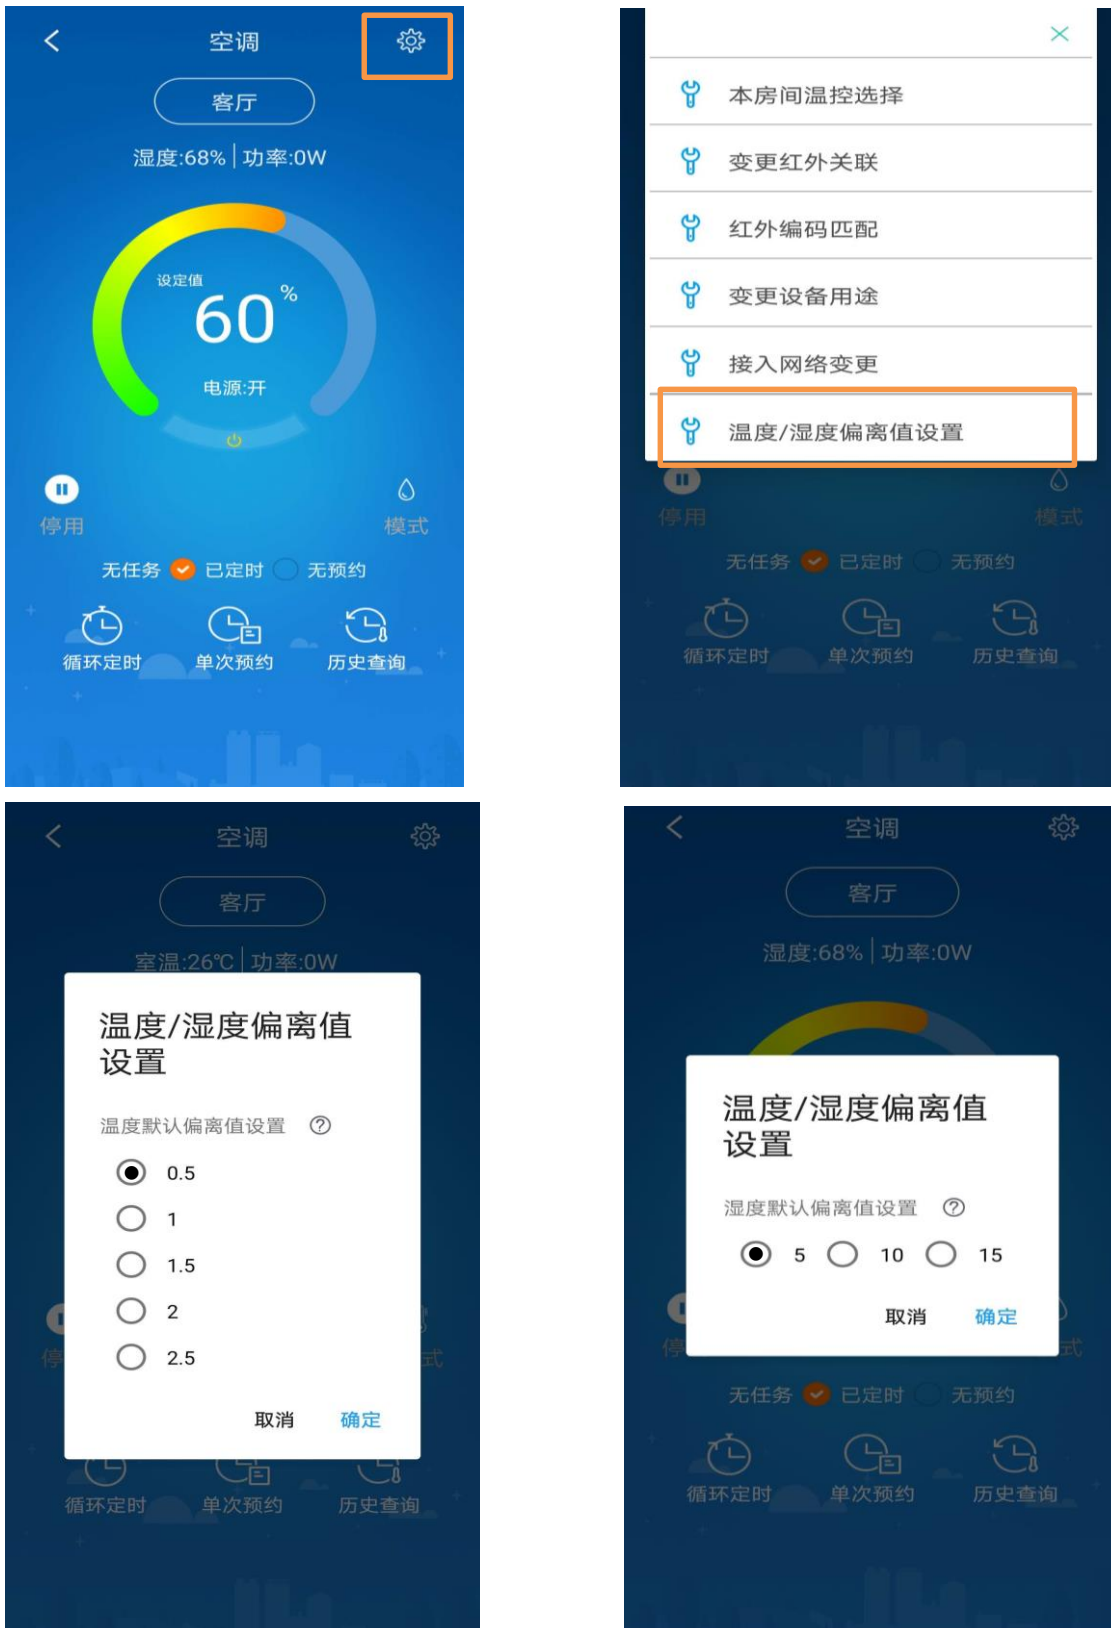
空调

客厅

湿度:68% | 功率:0W

设定值

60 %

电源:开

停用

模式

无任务 已定时 无预约

循环定时 单次预约 历史查询

本房间温控选择

变更红外关联

红外编码匹配

变更设备用途

接入网络变更

温度/湿度偏离值设置

停用

模式

无任务 已定时 无预约

循环定时 单次预约 历史查询

空调

客厅

室温:26℃ | 功率:0W

温度/湿度偏离值设置

温度默认偏离值设置

0.5

1

1.5

2

2.5

取消 确定

循环定时 单次预约 历史查询

空调

客厅

湿度:68% | 功率:0W

温度/湿度偏离值设置

湿度默认偏离值设置

5 10 15

取消 确定

无任务 已定时 无预约

循环定时 单次预约 历史查询